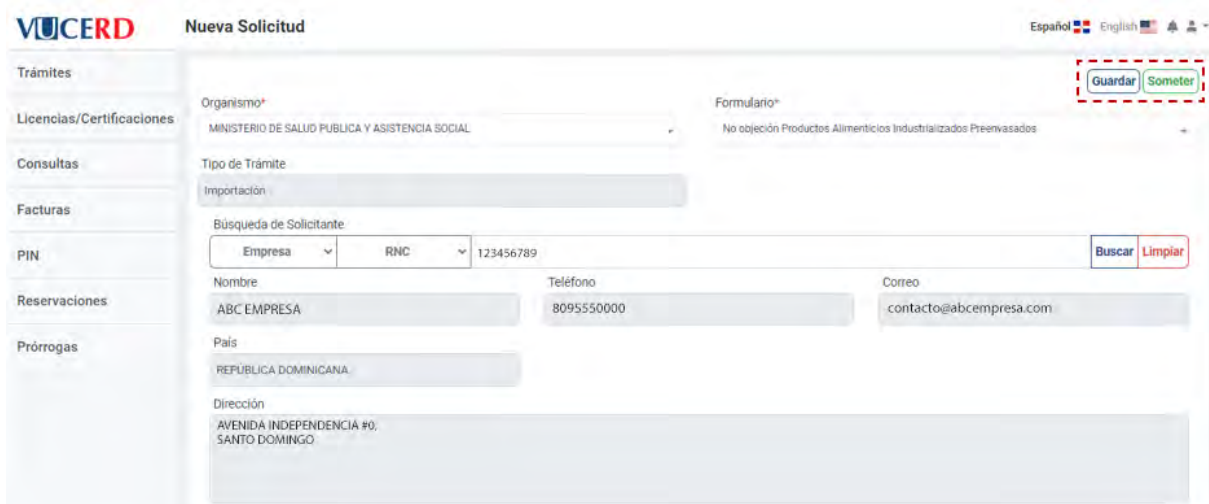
VUCERD

Nueva Solicitud

Español English

Trámites

Licencias/Certificaciones

Consultas

Facturas

PIN

Reservaciones

Prórrogas

Guardar Someter

Organismo*
MINISTERIO DE SALUD PUBLICA Y ASISTENCIA SOCIAL

Formulario*
No objeción Productos Alimenticios Industrializados Preenvasados

Tipo de Trámite
Importación

Búsqueda de Solicitante
Empresa RNC 123456789 Buscar Limpiar

Nombre
ABC EMPRESA

Teléfono
8095550000

Correo
contacto@abcempresa.com

País
REPUBLICA DOMINICANA

Dirección
AVENIDA INDEPENDENCIA #0,
SANTO DOMINGO